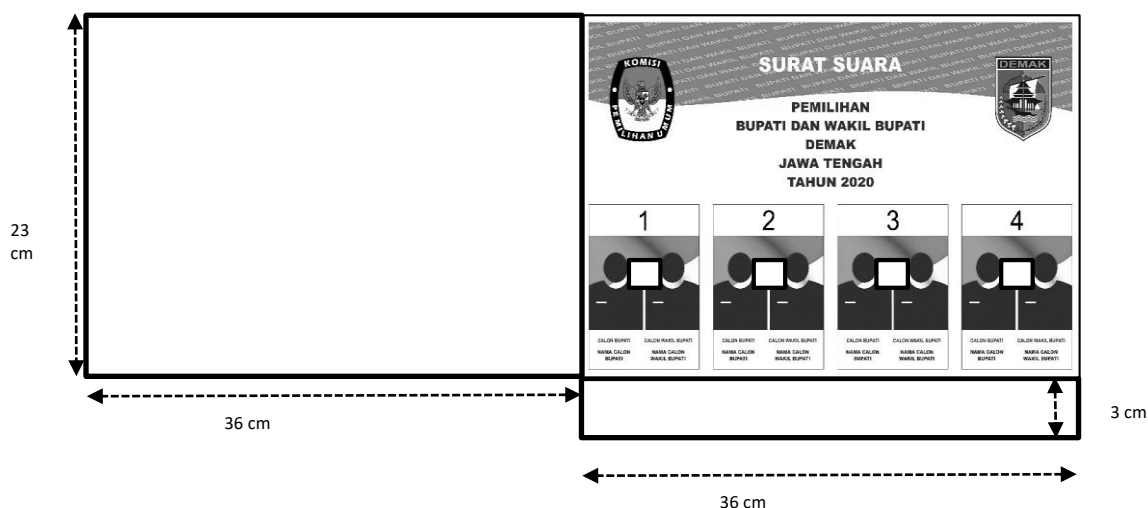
23 cm

36 cm

KOMISI PEMILIHAN UMUM

SURAT SUARA

DEMAK

PEMILIHAN
BUPATI DAN WAKIL BUPATI
DEMAK
JAWA TENGAH
TAHUN 2020

1

CALON BUPATI CALON WAKIL BUPATI
NAMA CALON BUPATI NAMA CALON WAKIL BUPATI

2

CALON BUPATI CALON WAKIL BUPATI
NAMA CALON BUPATI NAMA CALON WAKIL BUPATI

3

CALON BUPATI CALON WAKIL BUPATI
NAMA CALON BUPATI NAMA CALON WAKIL BUPATI

4

CALON BUPATI CALON WAKIL BUPATI
NAMA CALON BUPATI NAMA CALON WAKIL BUPATI

3 cm

36 cm